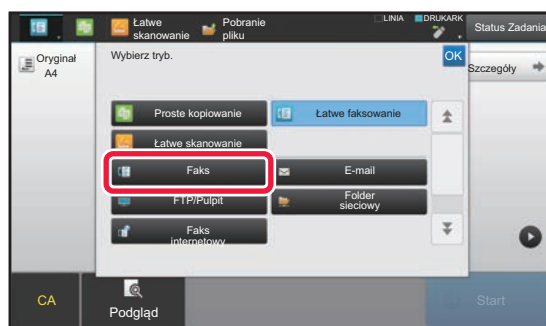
Łatwe skanowanie
Pobranie pliku
LINIA
DRUKARK
Status Zadania
Oryginał
A4
Wybierz tryb.
OK
Szczegóły
Proste kopiowanie
Łatwe faksowanie
Łatwe skanowanie
Faks
E-mail
FTP/Pulpit
Folder sieciowy
Faks internetowy
CA
Podgląd
Start